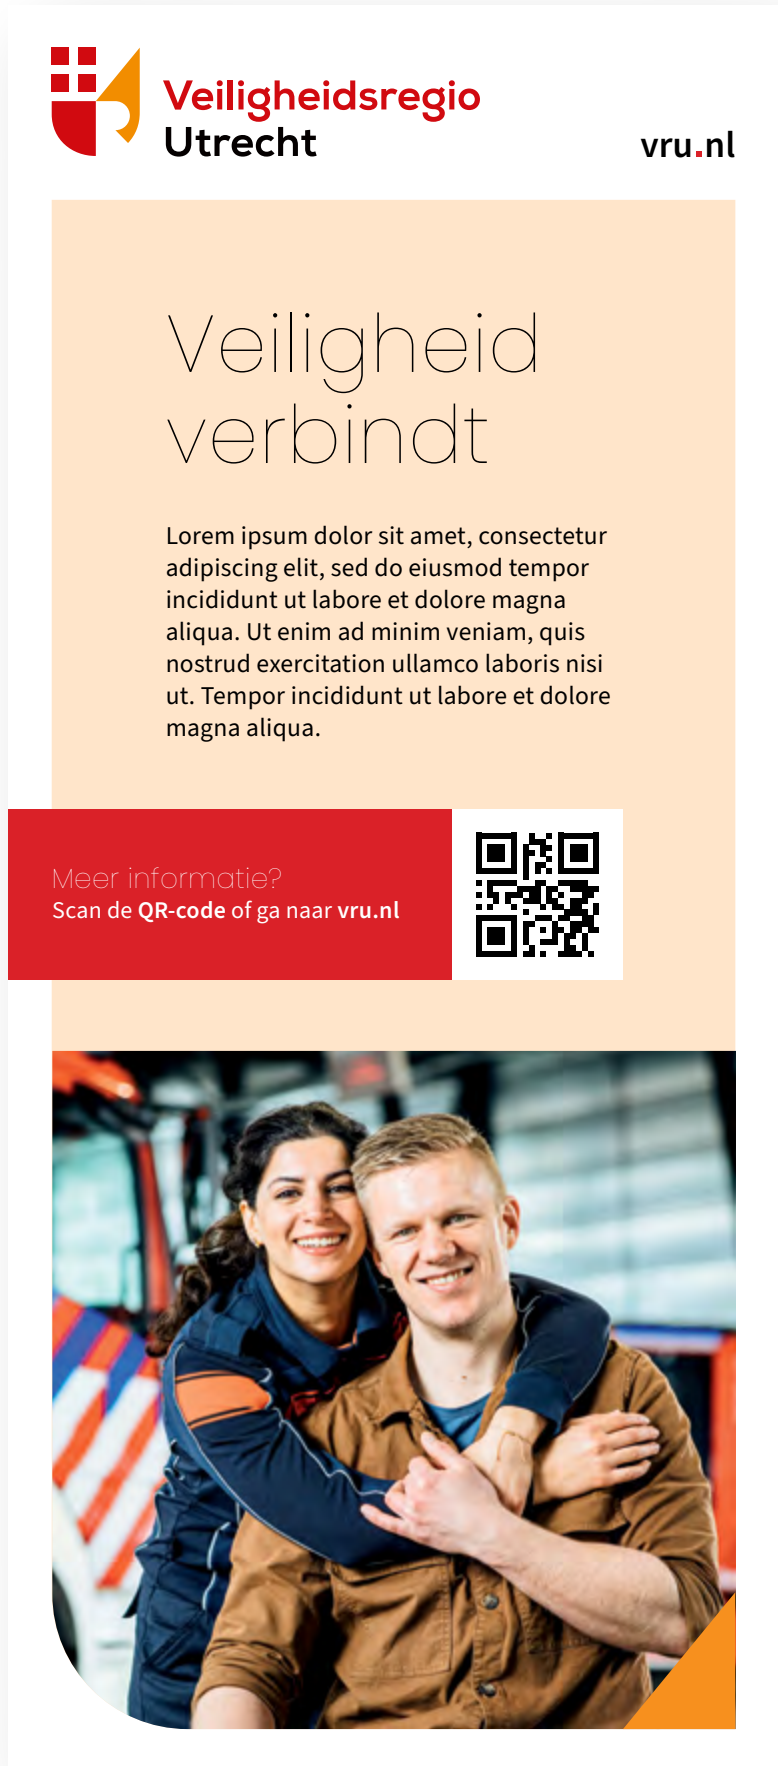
Veiligheidsregio
Utrecht

vru.nl

Veiligheid verbindt

Lorem ipsum dolor sit amet, consectetur adipiscing elit, sed do eiusmod tempor incididunt ut labore et dolore magna aliqua. Ut enim ad minim veniam, quis nostrud exercitation ullamco laboris nisi ut. Tempor incididunt ut labore et dolore magna aliqua.

Meer informatie?
Scan de QR-code of ga naar vru.nl